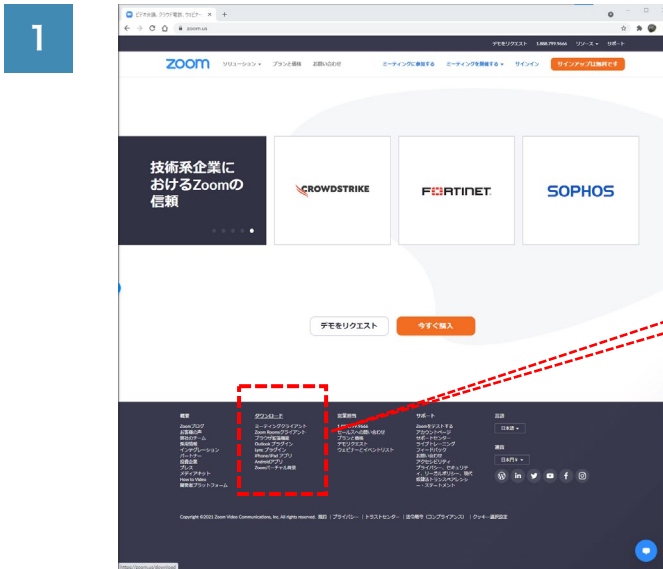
1

ビデオ会議、クラウド電話、ウェビナー ×
zoom.us

デモをリクエスト 1.888.799.9666 リソース サポート

zoom ソリューション プランと価格 お問い合わせ ミーティングに参加する ミーティングを開催する サインイン サインアップは無料です

技術系企業におけるZoomの信頼

CROWDSTRIKE

FURTINET

SOPHOS

デモをリクエスト 今すぐ購入

概要
Zoomブログ
お客様の声
弊社のチーム
投資家情報
インテグレーション
パートナー
社員募集
プレス
メディアキット
How to Video
開発者プラットフォーム

ダウンロード
ミーティングクライアント
Zoom Roomsクライアント
ブラウザ拡張機能
Outlookプラグイン
Lyncプラグイン
iPhone/iPadアプリ
Androidアプリ
Zoomバーチャル背景

営業担当
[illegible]
セールスへのお問い合わせ
プランと価格
デモをリクエスト
ウェビナーとイベントリスト

サポート
Zoomをテストする
アカウントページ
サポートセンター
ライブトレーニング
フィードバック
お問い合わせ
アクセシビリティ
プライバシー、セキュリティ、リーガルポリシー、現代奴隷法トランスペアレンシーステートメント

言語
日本語

通貨
日本円 ¥

Copyright ©2021 Zoom Video Communications, Inc. All rights reserved. 議約 | プライバシー | トラストセンター | 法令順守(コンプライアンス) | クッキー選択設定

https://zoom.us/download